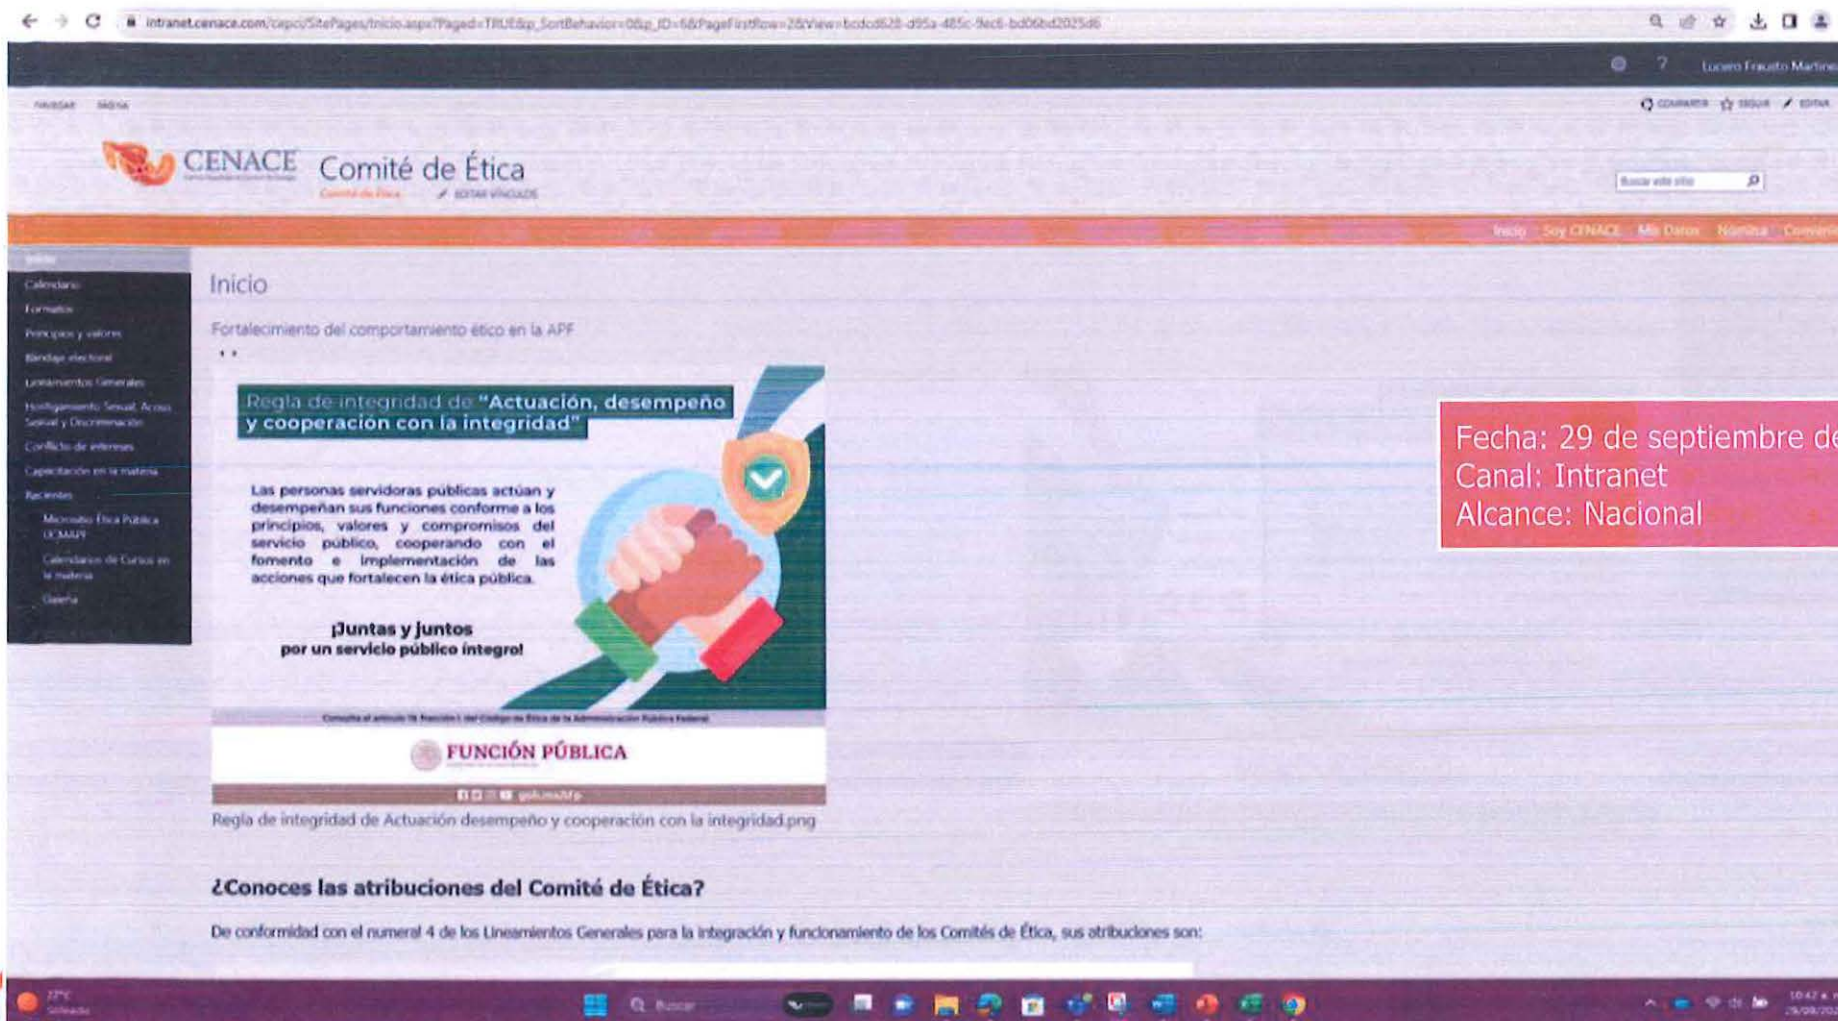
intranet.cenace.com/cepci/SitePages/Inicio.aspx?Paged=TRUE&p_SortBehavior=0&p_ID=6&PageFirstRow=28View=bcdcd628-d95a-485c-9ec6-bd06bd2025d6

Lucero Frausto Martine

NAVEGAR PÁGINA

COMPARTIR SEGUIR EDITAR

CENACE Comité de Ética

Comité de Ética EDITAR VÍNCULOS

Buscar este sitio

Inicio Soy CENACE Mis Datos Nómina Conven

Inicio
Calendario
Formatos
Principios y valores
Blindaje electoral
Lineamientos Generales
Hostigamiento Sexual, Acoso Sexual y Discriminación
Conflicto de intereses
Capacitación en la materia
Recientes
Micrositio Ética Pública UCMAPP
Calendarios de Cursos en la materia
Galería

Inicio

Fortalecimiento del comportamiento ético en la APF

Regla de integridad de "Actuación, desempeño y cooperación con la integridad"

Las personas servidoras públicas actúan y desempeñan sus funciones conforme a los principios, valores y compromisos del servicio público, cooperando con el fomento e implementación de las acciones que fortalecen la ética pública.

¡Juntas y juntos por un servicio público íntegro!

Consulta el artículo 18 fracción I del Código de Ética de la Administración Pública Federal

FUNCIÓN PÚBLICA

gob.mx/sfp

Regla de integridad de Actuación desempeño y cooperación con la integridad.png

Fecha: 29 de septiembre de
Canal: Intranet
Alcance: Nacional

¿Conoces las atribuciones del Comité de Ética?

De conformidad con el numeral 4 de los Lineamientos Generales para la integración y funcionamiento de los Comités de Ética, sus atribuciones son:

27°C Soleado

Buscar

10:47
29/09/20